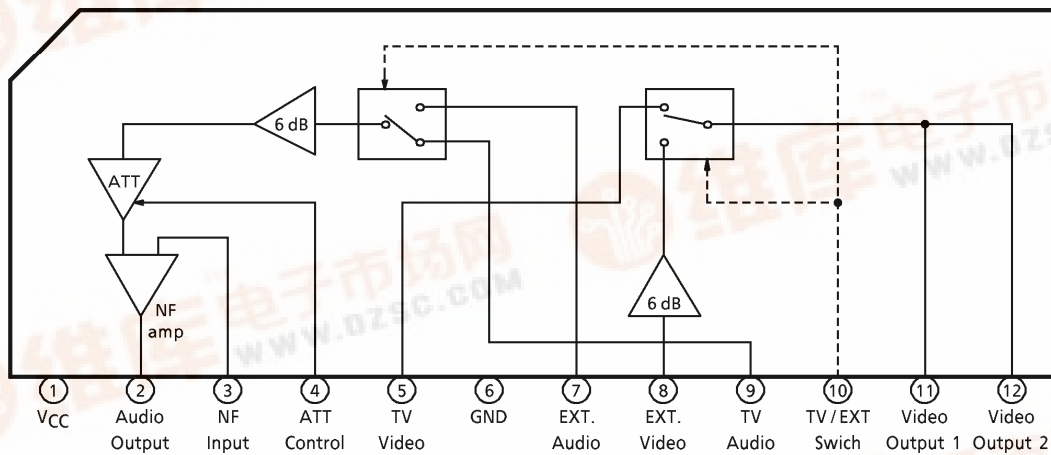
6 dB

ATT

NF amp

6 dB

1 $V_{CC}$

2 Audio Output

3 NF Input

4 ATT Control

5 TV Video

6 GND

7 EXT. Audio

8 EXT. Video

9 TV Audio

10 TV / EXT Swich

11 Video Output 1

12 Video Output 2

维库电子市场网 www.dzsc.com